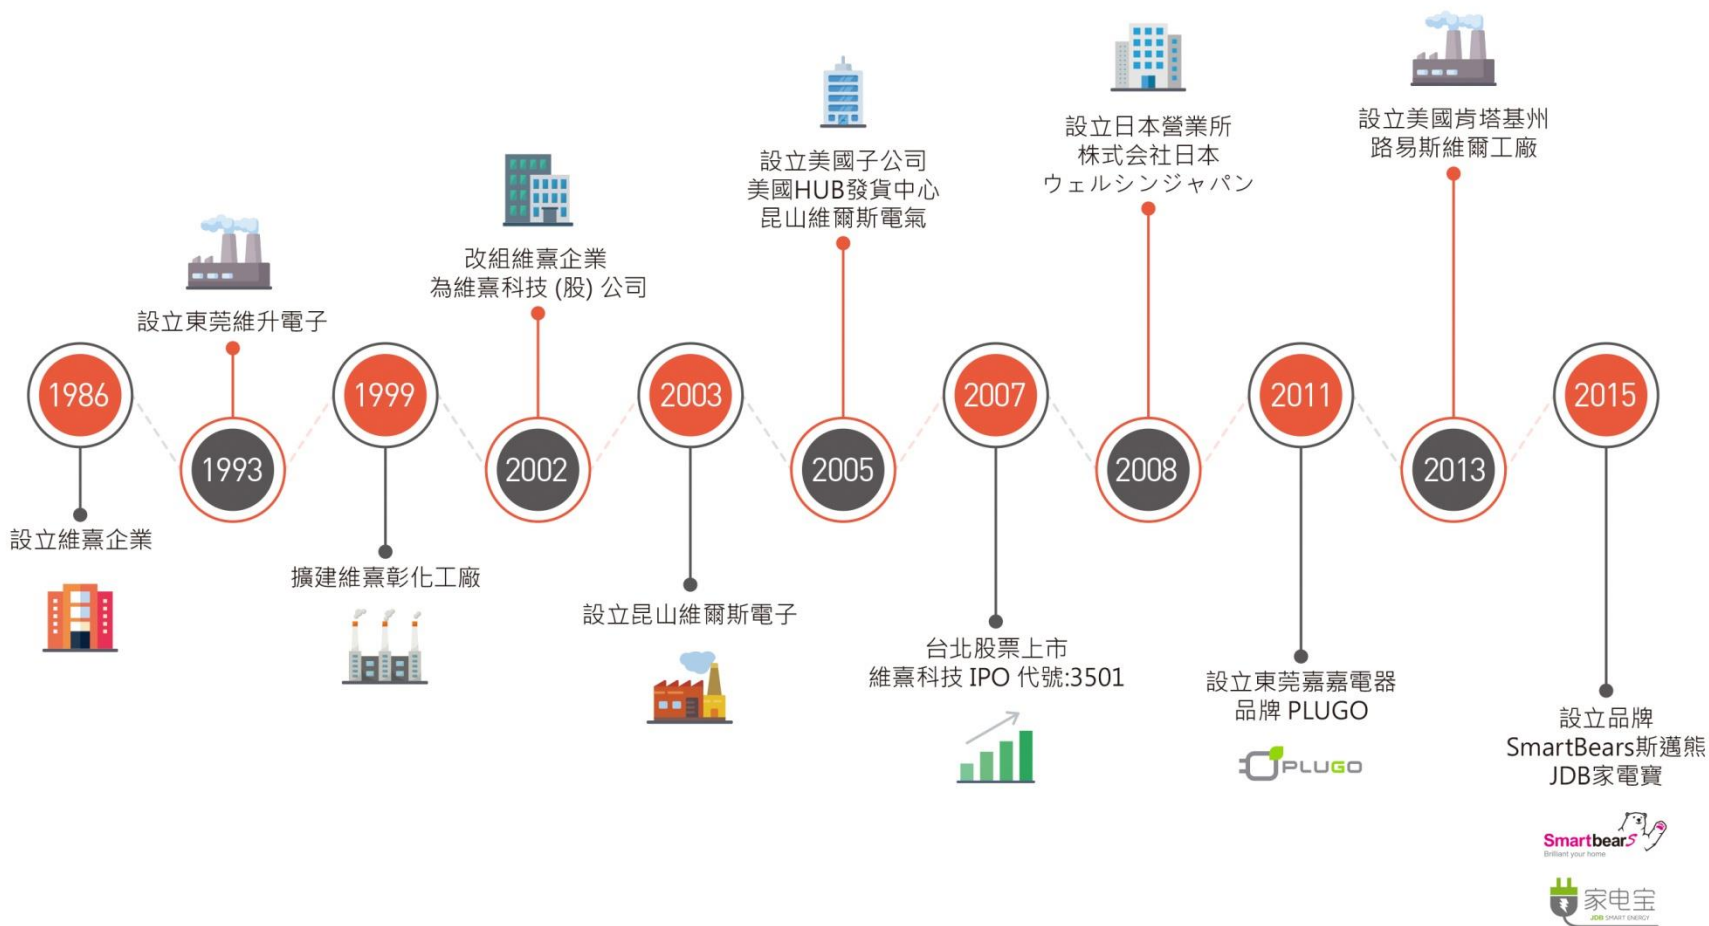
1986

設立維熹企業

1993

設立東莞維升電子

1999

擴建維熹彰化工廠

2002

改組維熹企業
為維熹科技 (股) 公司

2003

設立昆山維爾斯電子

2005

設立美國子公司
美國HUB發貨中心
昆山維爾斯電氣

2007

台北股票上市
維熹科技 IPO 代號:3501

2008

設立日本營業所
株式会社日本
ウェルシンジャパン

2011

設立東莞嘉嘉電器
品牌 PLUGO

PLUGO

2013

設立美國肯塔基州
路易斯維爾工廠

2015

設立品牌
SmartBears斯邁熊
JDB家電寶

Smartbears
Brilliant your home

家电宝
JDB SMART ENERGY